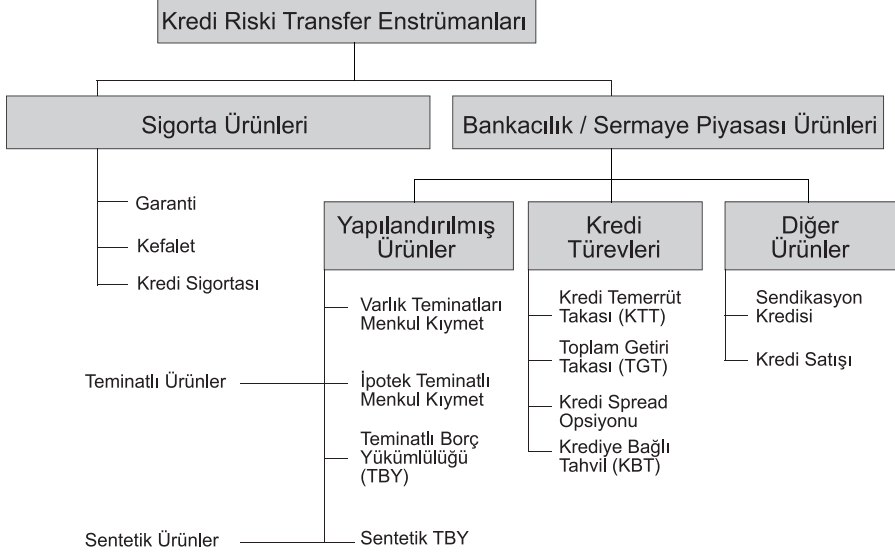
Kredi Riski Transfer Enstrümanları

Sigorta Ürünleri

Bankacılık / Sermaye Piyasası Ürünleri

Garanti

Kefalet

Kredi Sigortası

Yapılandırılmış Ürünler

Kredi Türevleri

Diğer Ürünler

Varlık Teminatları Menkul Kıymet

Teminatlı Ürünler

İpotek Teminatlı Menkul Kıymet

Teminatlı Borç Yükümlülüğü (TBY)

Sentetik Ürünler

Sentetik TBY

Kredi Temerrüt Takası (KTT)

Toplam Getiri Takası (TGT)

Kredi Spread Opsiyonu

Krediye Bağlı Tahvil (KBT)

Sendikasyon Kredisi

Kredi Satışı